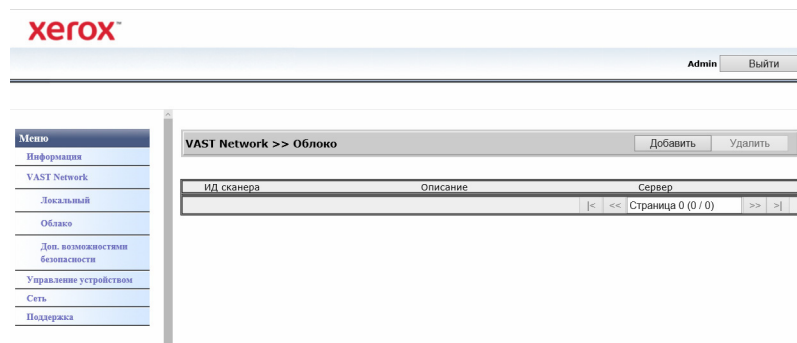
xerox™

Admin Выйти

Меню
Информация
VAST Network
Локальный
Облако
Доп. возможностими безопасности
Управление устройством
Сеть
Поддержка

VAST Network >> Облоко

Добавить Удалить

| ИД сканера | Описание | Сервер |
|---|---|---|

|< << Страница 0 (0 / 0) >> >|